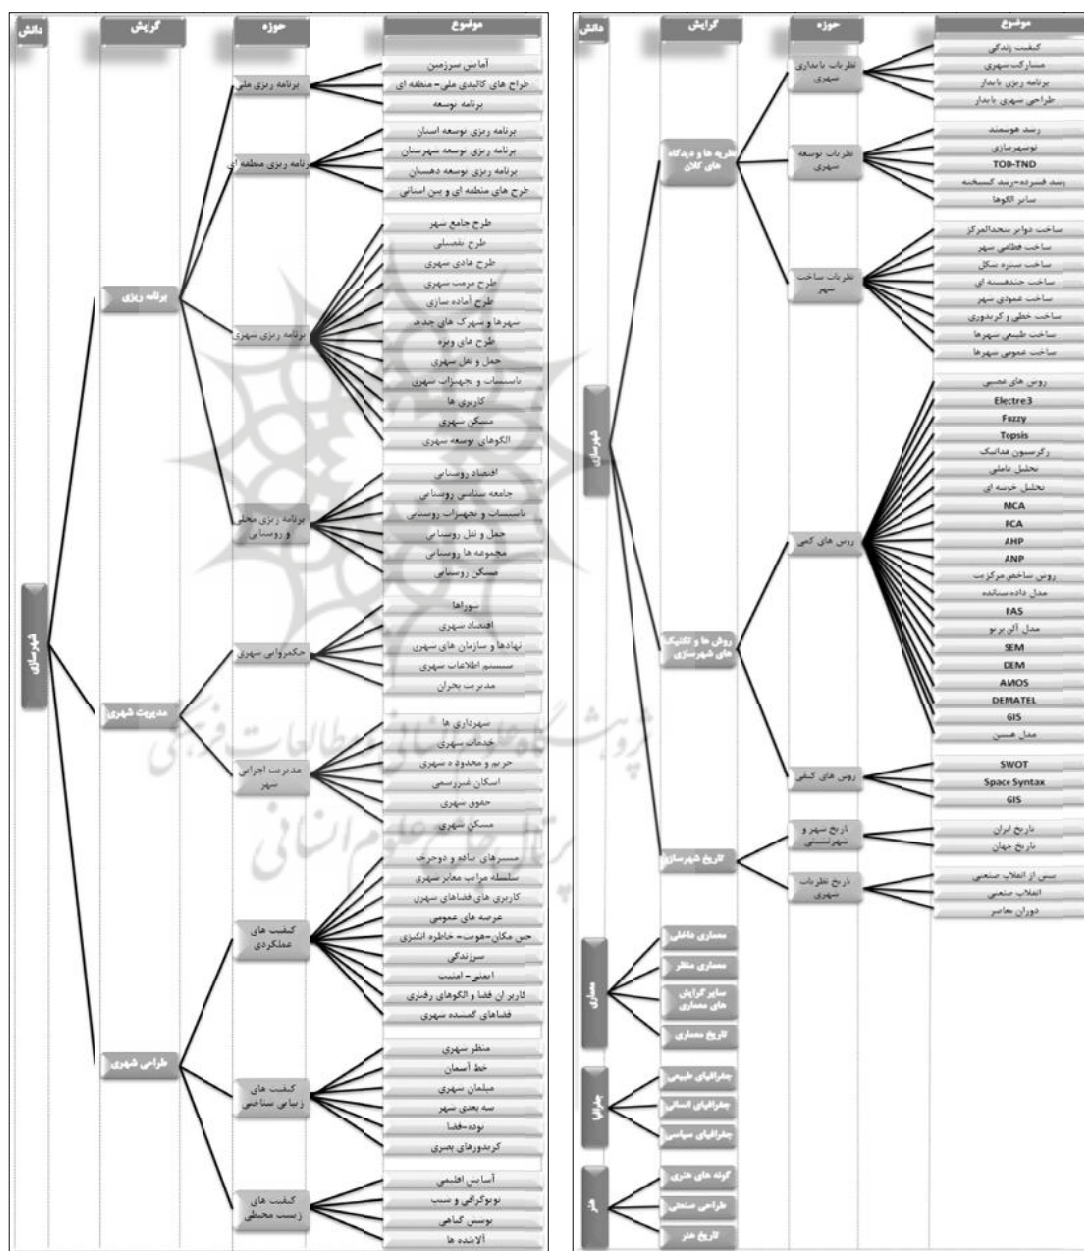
دانش
گرایش
حوزه
موضوع

شهرسازی
نظریه ها و دیدگاه های کلان
نظریات پایداری شهری
کیفیت زندگی
مشارکت شهری
برنامه ریزی پایدار
طراحی شهری پایدار
نظریات توسعه شهری
رشد هوشمند
نوشهرسازی
TOD-TND
رشد فشرده-رشد گسسته
سایر الگوها
نظریات ساخت شهر
ساخت دوایر متحدالمرکز
ساخت قطاعی شهر
ساخت چند هسته ای
ساخت ستاره شکل
ساخت عمودی شهر
ساخت خطی و کریدوری
ساخت طبیعی شهرها
ساخت عمومی شهرها
روش ها و تکنیک های شهرسازی
روش های کمی
روش های عصبی
Electre3
Fuzzy
Topsis
رگرسیون لجستیک
تحلیل عاملی
تحلیل خوشه ای
NCA
ICA
AHP
ANP
روش ساخت مرکزیت
مدل داده ستانده
IAS
مدل آلپ برنو
SEM
DEM
ANOS
DEMATEL
GIS
مدل هسین
روش های کیفی
SWOT
Space Syntax
GIS
تاریخ شهرسازی
تاریخ شهر و شهرنشینی
تاریخ ایران
تاریخ جهان
تاریخ نظریات شهری
پس از انقلاب صنعتی
انقلاب صنعتی
دوران معاصر

معماری
معماری داخلی
معماری منظر
سایر گرایش های معماری
تاریخ معماری

جغرافیا
جغرافیای طبیعی
جغرافیای انسانی
جغرافیای سیاسی

هنر
گونه های هنری
طراحی صنعتی
تاریخ هنر

دانش
گرایش
حوزه
موضوع

شهرسازی
برنامه ریزی
برنامه ریزی ملی
آمایش سرزمین
طرح های کالبدی ملی- منطقه ای
برنامه توسعه
برنامه ریزی منطقه ای
برنامه ریزی توسعه استان
برنامه ریزی توسعه شهرستان
برنامه ریزی توسعه دهستان
طرح های منطقه ای و بین استانی
برنامه ریزی شهری
طرح جامع شهر
طرح تفصیلی
طرح هادی شهری
طرح مرمت شهری
طرح آماده سازی
شهرها و شهرک های جدید
طرح های ویژه
حمل و نقل شهری
تاسیسات و تجهیزات شهری
کاربری ها
مسکن شهری
الگوهای توسعه شهری
برنامه ریزی محلی و روستایی
اقتصاد روستایی
جامعه شناسی روستایی
تاسیسات و تجهیزات روستایی
حمل و نقل روستایی
مجموعه ها روستایی
مسکن روستایی
مدیریت شهری
حکمروایی شهری
شوراها
اقتصاد شهری
نهادها و سازمان های شهری
سیستم اطلاعات شهری
مدیریت بحران
مدیریت اجرایی شهر
شهرداری ها
خدمات شهری
حریم و محدوده شهری
اسکان غیررسمی
حقوق شهری
مسکن شهری
طراحی شهری
کیفیت های عملکردی
مسیرهای پیاده و دوچرخه
سلسله مراتب معابر شهری
کاربری های فضاهای شهری
عرصه های عمومی
حس مکان-هویت- خاطره انگیزی
سرزندگی
ایمنی- امنیت
تاثیر ابزار فضا و الگوهای رفتاری
فضاهای گمشده شهری
کیفیت های زیبایی شناسی
منظر شهری
خط آسمان
مبلمان شهری
سه بعدی شهر
توده-فضا
کریدورهای بصری
کیفیت های زیست محیطی
آسایش اقلیمی
توپوگرافی و شیب
پوشش گیاهی
آلاینده ها